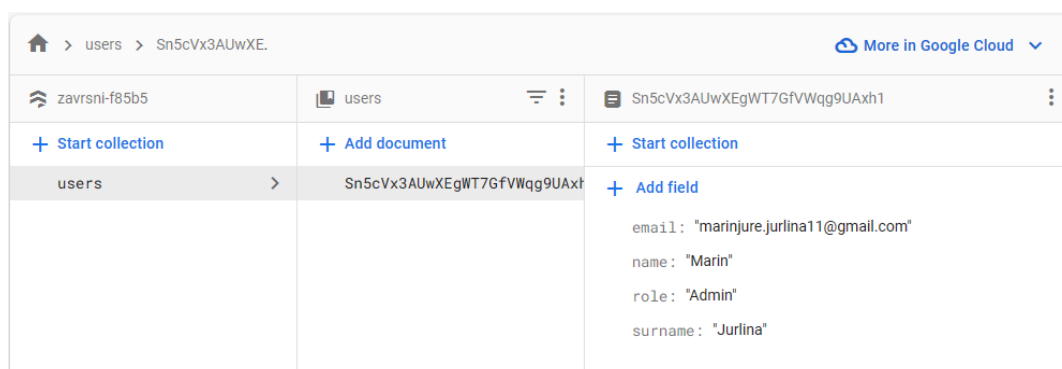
> users > Sn5cVx3AUwXE.

More in Google Cloud

zavrsni-f85b5

+ Start collection

users

users

+ Add document

Sn5cVx3AUwXEgWT7GfVWqg9UAxh

Sn5cVx3AUwXEgWT7GfVWqg9UAxh1

+ Start collection

+ Add field

email: "marinjure.jurlina11@gmail.com"

name: "Marin"

role: "Admin"

surname: "Jurlina"